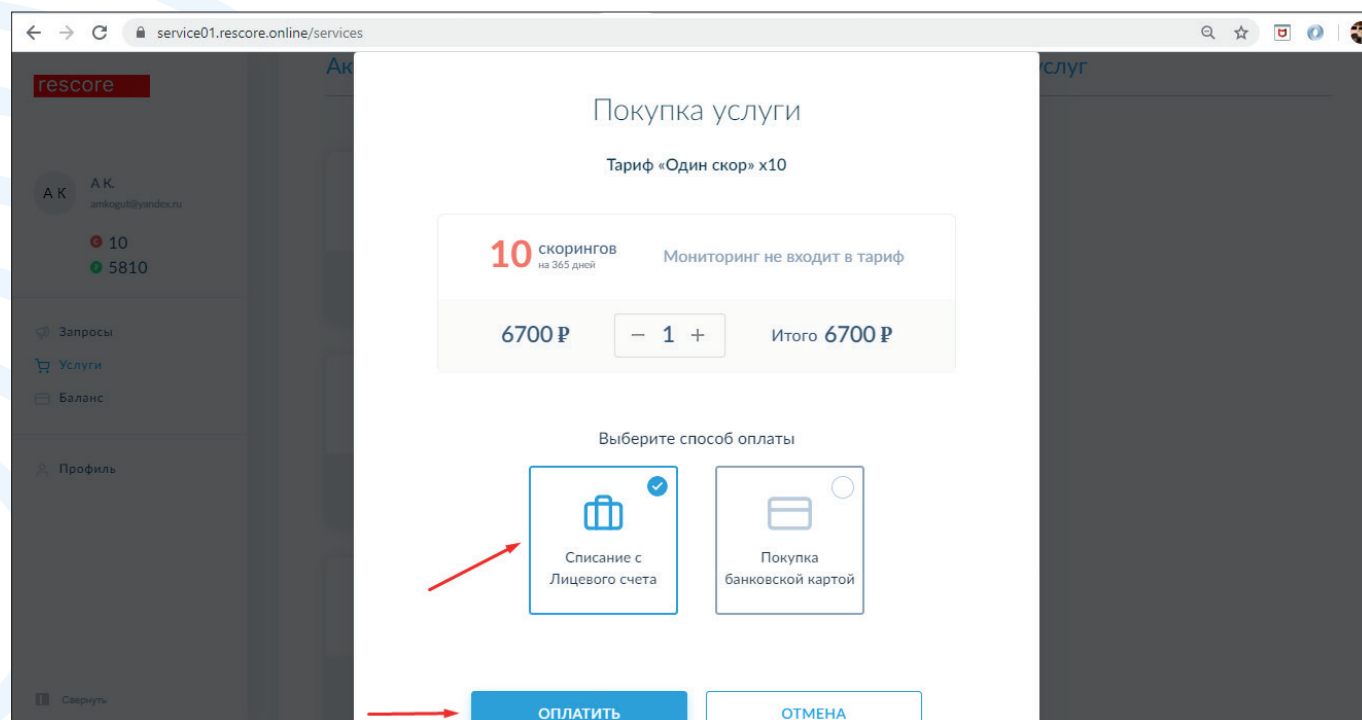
service01.rescore.online/services

rescore

Ак

услуг

А К

А.К.

amkugut@yandex.ru

10

5810

Запросы

Услуги

Баланс

Профиль

Свернуть

Покупка услуги

Тариф «Один скор» x10

10 скорингов
на 365 дней

Мониторинг не входит в тариф

6700 ₽

− 1 +

Итого 6700 ₽

Выберите способ оплаты

Списание с Лицевого счета

Покупка банковской картой

ОПЛАТИТЬ

ОТМЕНА